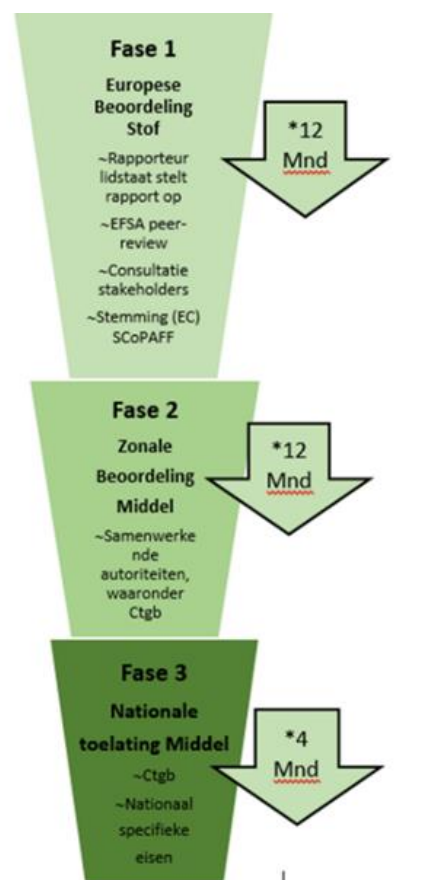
Fase 1

Europese Beoordeling Stof

~Rapporteur lidstaat stelt rapport op

~EFSA peer-review

~Consultatie stakeholders

~Stemming (EC) SCoPAFF

*12 Mnd

Fase 2

Zonale Beoordeling Middel

~Samenwerkende autoriteiten, waaronder Ctgb

*12 Mnd

Fase 3

Nationale toelating Middel

~Ctgb

~Nationaal specifieke eisen

*4 Mnd